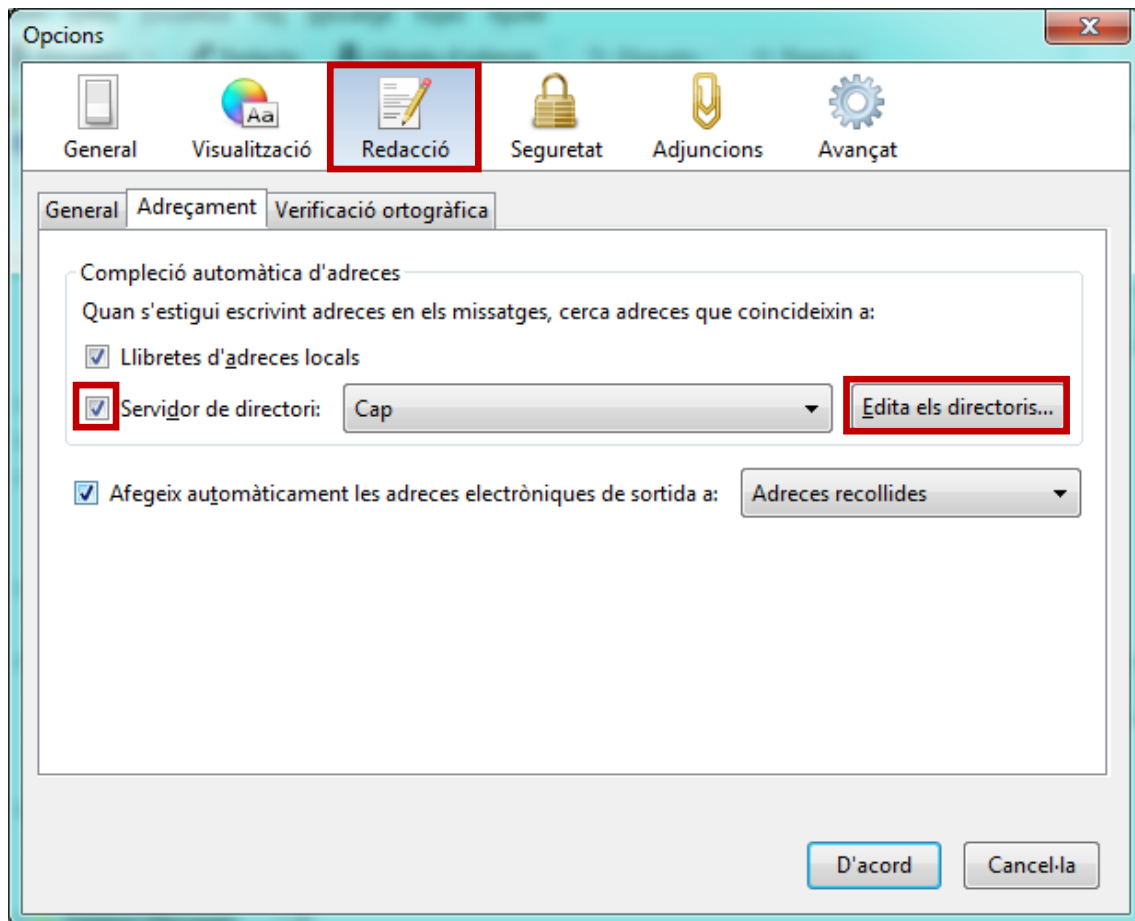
Opcions

General Visualització Redacció Seguretat Adjuncions Avançat

General Adreçament Verificació ortogràfica

Compleció automàtica d'adreces

Quan s'estigui escrivint adreces en els missatges, cerca adreces que coincideixin a:

Llibretes d'adreces locals

Servidor de directori: Cap Edita els directoris...

Afegeix automàticament les adreces electròniques de sortida a: Adreces recollides

D'acord Cancel·la